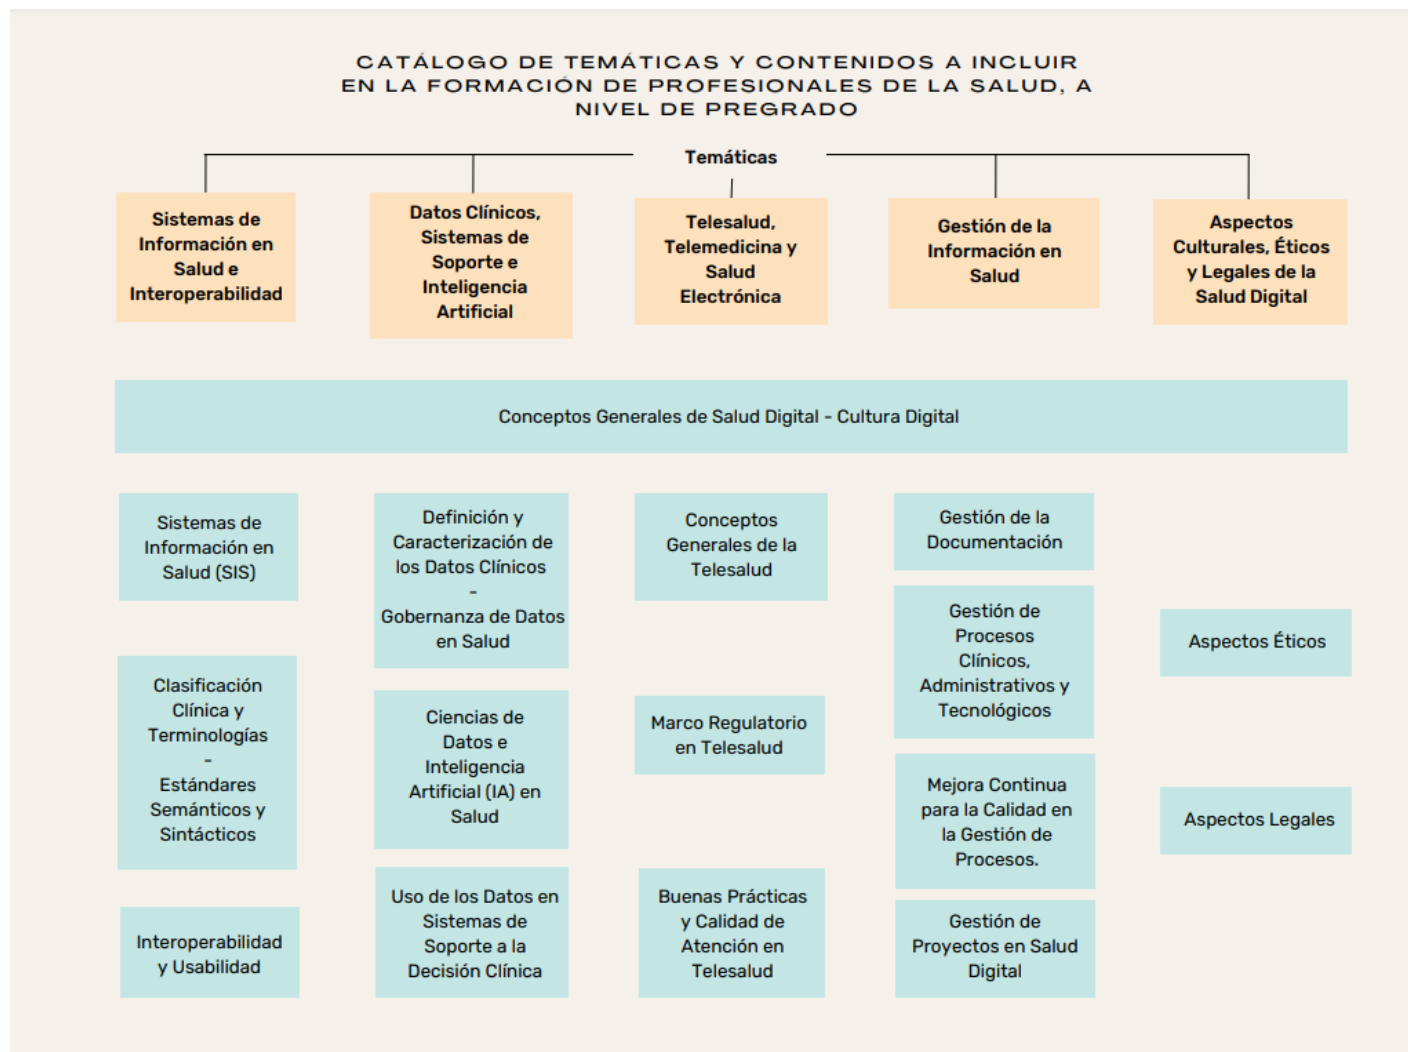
CATÁLOGO DE TEMÁTICAS Y CONTENIDOS A INCLUIR EN LA FORMACIÓN DE PROFESIONALES DE LA SALUD, A NIVEL DE PREGRADO

Temáticas

Sistemas de Información en Salud e Interoperabilidad

Datos Clínicos, Sistemas de Soporte e Inteligencia Artificial

Telesalud, Telemedicina y Salud Electrónica

Gestión de la Información en Salud

Aspectos Culturales, Éticos y Legales de la Salud Digital

Conceptos Generales de Salud Digital - Cultura Digital

Sistemas de Información en Salud (SIS)

Clasificación Clínica y Terminologías - Estándares Semánticos y Sintácticos

Interoperabilidad y Usabilidad

Definición y Caracterización de los Datos Clínicos - Gobernanza de Datos en Salud

Ciencias de Datos e Inteligencia Artificial (IA) en Salud

Uso de los Datos en Sistemas de Soporte a la Decisión Clínica

Conceptos Generales de la Telesalud

Marco Regulatorio en Telesalud

Buenas Prácticas y Calidad de Atención en Telesalud

Gestión de la Documentación

Gestión de Procesos Clínicos, Administrativos y Tecnológicos

Mejora Continua para la Calidad en la Gestión de Procesos.

Gestión de Proyectos en Salud Digital

Aspectos Éticos

Aspectos Legales